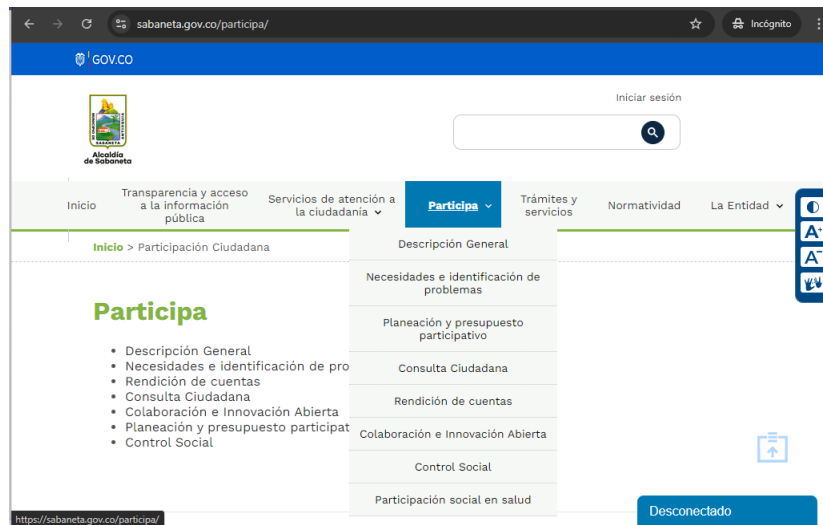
sabaneta.gov.co/participa/

Incógnito

GOV.CO

Alcaldía de Sabaneta

Iniciar sesión

Inicio

Transparencia y acceso a la información pública

Servicios de atención a la ciudadanía

Participa

Trámites y servicios

Normatividad

La Entidad

A+

A-

Inicio > Participación Ciudadana

Descripción General

Necesidades e identificación de problemas

Planeación y presupuesto participativo

Consulta Ciudadana

Rendición de cuentas

Colaboración e Innovación Abierta

Control Social

Participación social en salud

Participa

• Descripción General
• Necesidades e identificación de pro
• Rendición de cuentas
• Consulta Ciudadana
• Colaboración e Innovación Abierta
• Planeación y presupuesto participat
• Control Social

https://sabaneta.gov.co/participa/

Desconectado